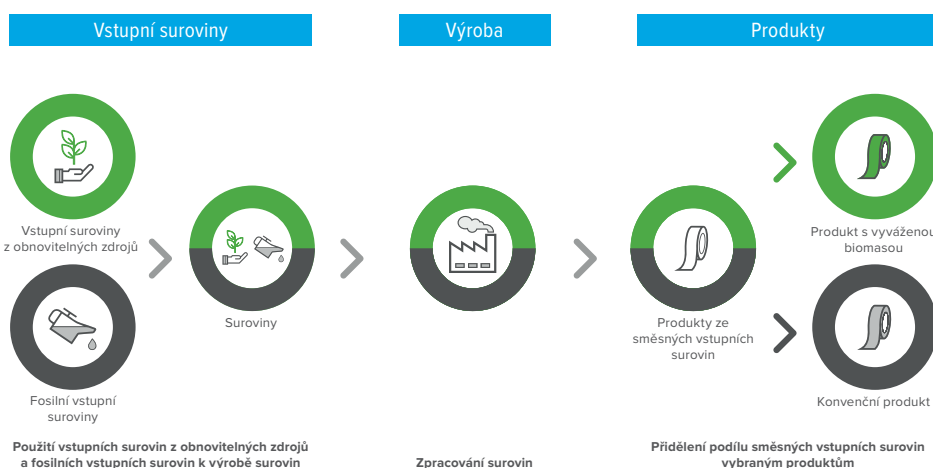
Vstupní suroviny

Výroba

Produkty

Vstupní suroviny z obnovitelných zdrojů

Suroviny

Fosilní vstupní suroviny

Produkty ze směsných vstupních surovin

Produkt s vyváženou biomasou

Konvenční produkt

Použití vstupních surovin z obnovitelných zdrojů a fosilních vstupních surovin k výrobě surovin

Zpracování surovin

Přidělení podílu směsných vstupních surovin vybraným produktům